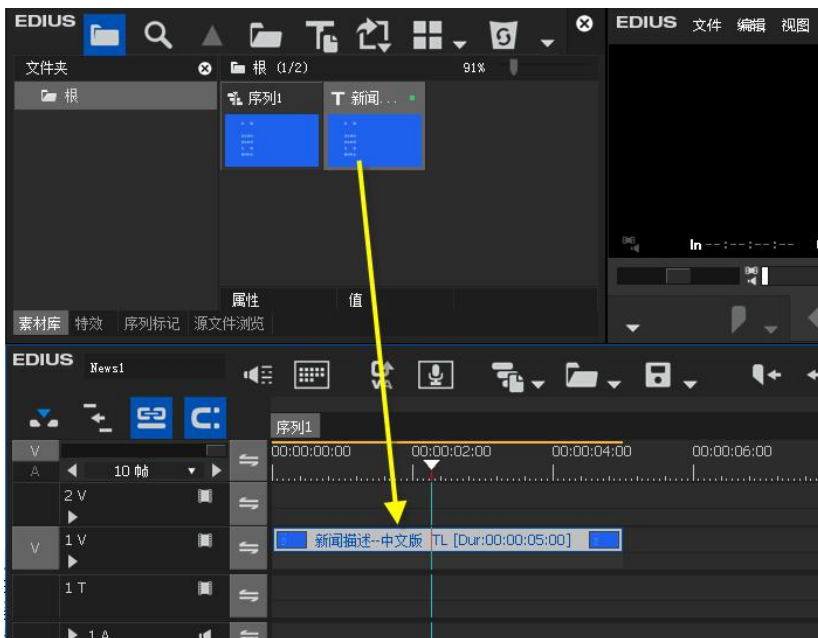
EDIUS

文件夹

根 (1/2)

91%

根

序列1

T 新闻...

属性

值

素材库 特效 序列标记 源文件浏览

EDIUS 文件 编辑 视图

In --:--:--:--

EDIUS News1

序列1

V

A

10 帧

00:00:00:00

00:00:02:00

00:00:04:00

00:00:06:00

2 V

1 V

新闻描述--中文版 TL [Dur:00:00:05:00]

1 T

1 A